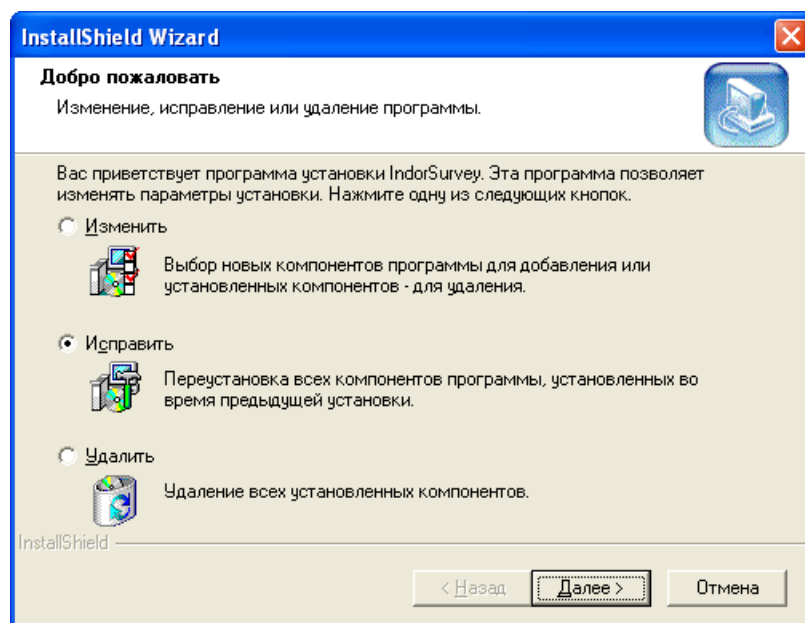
InstallShield Wizard

Добро пожаловать

Изменение, исправление или удаление программы.

Вас приветствует программа установки IndorSurvey. Эта программа позволяет изменять параметры установки. Нажмите одну из следующих кнопок.

Изменить

Выбор новых компонентов программы для добавления или установленных компонентов - для удаления.

Исправить

Переустановка всех компонентов программы, установленных во время предыдущей установки.

Удалить

Удаление всех установленных компонентов.

InstallShield

< Назад

Далее >

Отмена